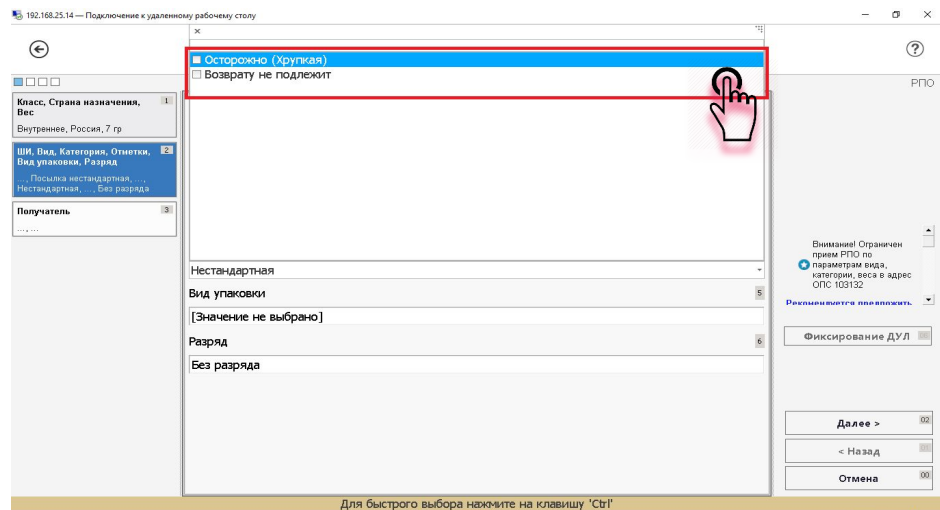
192.168.25.14 — Подключение к удаленному рабочему столу

×

Осторожно (Хрупкая)
Возврату не подлежит

РПО

Класс, Страна назначения, Вес 1
Внутреннее, Россия, 7 гр

ШИ, Вид, Категория, Отметки, Вид упаковки, Разряд 2
..., Посылка нестандартная, ..., Нестандартная, ..., Без разряда

Получатель 3
..., ...

Нестандартная

Вид упаковки 5
[Значение не выбрано]

Разряд 6
Без разряда

Внимание! Ограничен прием РПО по параметрам вида, категории, веса в адрес ОПС 103132

Рекомендуется предложить

Фиксирование ДУЛ

Далее > 02
< Назад
Отмена 00

Для быстрого выбора нажмите на клавишу 'Ctrl'